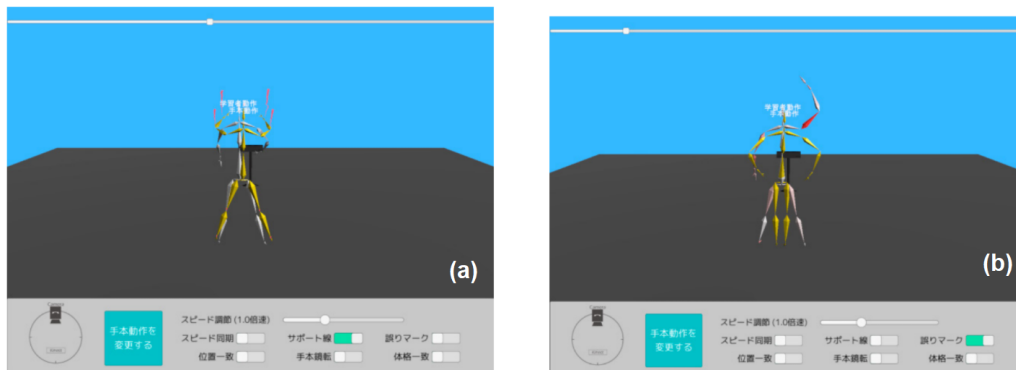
学習者動作
手本動作

(a)

手本動作を変更する

スピード調節 (1.0倍速)

スピード同期

サポート線

誤りマーク

位置一致

手本鏡転

体格一致

学習者動作
手本動作

(b)

手本動作を変更する

スピード調節 (1.0倍速)

スピード同期

サポート線

誤りマーク

位置一致

手本鏡転

体格一致